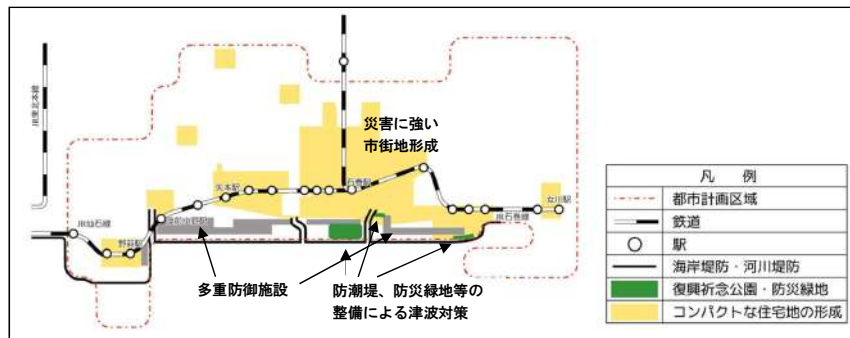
JR東北本線

災害に強い市街地形成

矢本駅

石巻駅

女川駅

JR仙石線

陸前小野駅

JR石巻線

野蒜駅

多重防御施設

防潮堤、防災緑地等の整備による津波対策

| 凡　例 | |
|---|---|
| | 都市計画区域 |
| | 鉄道 |
| ○ | 駅 |
| | 海岸堤防・河川堤防 |
| | 復興祈念公園・防災緑地 |
| | コンパクトな住宅地の形成 |